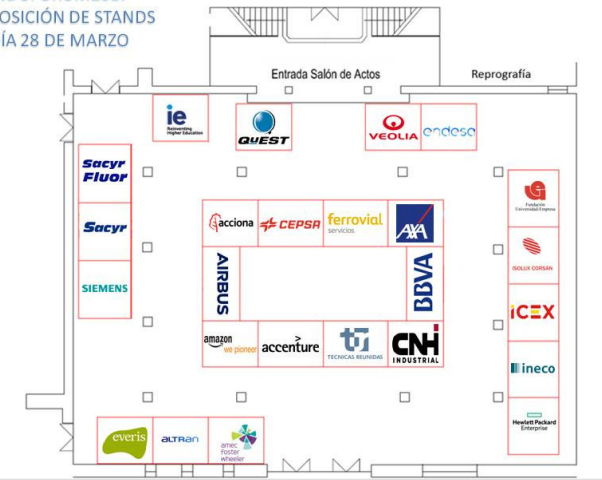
OSICIÓN DE STANDS
ÍA 28 DE MARZO

Entrada Salón de Actos
Reprografía

ie Reinventing Higher Education
QUEST
VEOLIA
endesa

Sacyr Fluor
Sacyr
SIEMENS

acciona
CEPSA
ferrovial servicios
AXA
AIRBUS
BBVA
amazon we pioneer
accenture
TR TECNICAS REUNIDAS
CNH INDUSTRIAL

Fundación Universidad Empresa
ISOLUX CORSAN
ICEX
ineco
Hewlett Packard Enterprise

everis
ALTRAN
amec foster wheeler